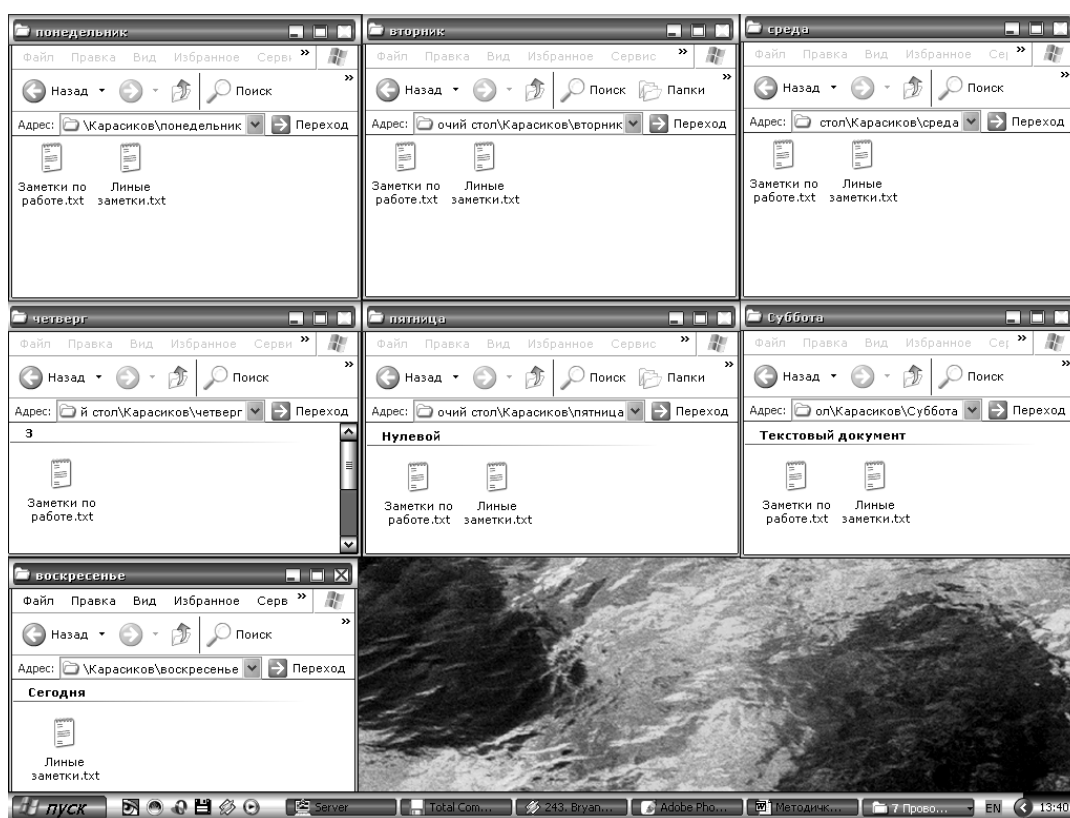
понедельник

Файл Правка Вид Избранное Серві »

Назад Поиск

Адрес: \Карасиков\понедельник Переход

Заметки по работе.txt Линые заметки.txt

вторник

Файл Правка Вид Избранное Сервис »

Назад Поиск Папки

Адрес: очий стол\Карасиков\вторник Переход

Заметки по работе.txt Линые заметки.txt

среда

Файл Правка Вид Избранное Сеı »

Назад Поиск

Адрес: стол\Карасиков\среда Переход

Заметки по работе.txt Линые заметки.txt

четверг

Файл Правка Вид Избранное Серві »

Назад Поиск

Адрес: й стол\Карасиков\четверг Переход

3

Заметки по работе.txt

пятница

Файл Правка Вид Избранное Сервис »

Назад Поиск Папки

Адрес: очий стол\Карасиков\пятница Переход

Нулевой

Заметки по работе.txt Линые заметки.txt

Суббота

Файл Правка Вид Избранное Сеı »

Назад Поиск

Адрес: ол\Карасиков\Суббота Переход

Текстовый документ

Заметки по работе.txt Линые заметки.txt

воскресенье

Файл Правка Вид Избранное Серв »

Назад Поиск

Адрес: \Карасиков\воскресенье Переход

Сегодня

Линые заметки.txt

пуск Server Total Com... 243. Bryan... Adobe Pho... Методичк... 7 Прово... EN 13:40